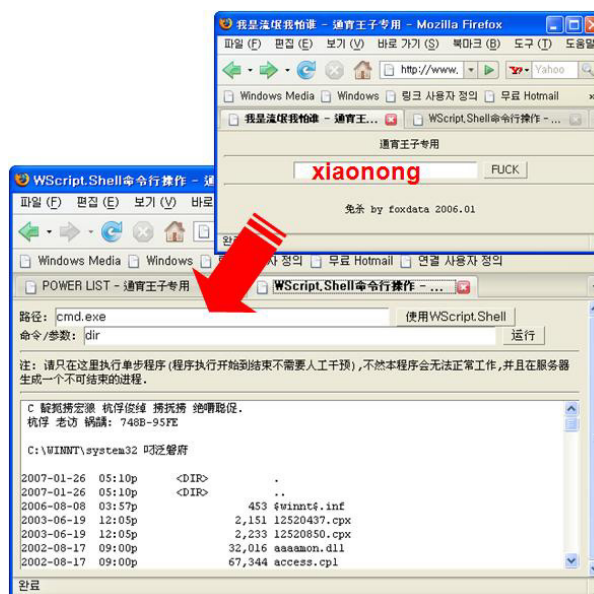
我是流氓我怕谁 - 通宵王子专用 - Mozilla Firefox

파일 (F) 편집 (E) 보기 (V) 바로 가기 (S) 북마크 (B) 도구 (T) 도움말

http://www.

Yahoo

Windows Media Windows 링크 사용자 정의 무료 Hotmail

我是流氓我怕谁 - 通宵王... WScript.Shell命令行操作 - ...

通宵王子专用

xiaonong

FUCK

免杀 by foxdata 2006.01

완료

WScript.Shell命令行操作 - 通

파일 (F) 편집 (E) 보기 (V) 바로

Windows Media Windows 링크 사용자 정의 무료 Hotmail 연결 사용자 정의

POWER LIST - 通宵王子专用 WScript.Shell命令行操作 - ...

路径: cmd.exe 使用WScript.Shell

命令/参数: dir 运行

注: 请只在这里执行单步程序(程序执行开始到结束不需要人工干预),不然本程序会无法正常工作,并且在服务器生成一个不可结束的进程.

C 鍵犯捞宏溅 杭俘俊绰 捞抚捞 绝嚼聪促.
杭俘 老访 锅龋: 748B-95FE

C:\WINNT\system32 叼泛磐府

| | | | |
|---|---|---|---|
| 2007-01-26 | 05:10p | <DIR> | . |
| 2007-01-26 | 05:10p | <DIR> | .. |
| 2006-08-08 | 03:57p | 453 | $winnt$.inf |
| 2003-06-19 | 12:05p | 2,151 | 12520437.cpx |
| 2003-06-19 | 12:05p | 2,233 | 12520850.cpx |
| 2002-08-17 | 09:00p | 32,016 | aaaamon.dll |
| 2002-08-17 | 09:00p | 67,344 | access.cpl |

완료